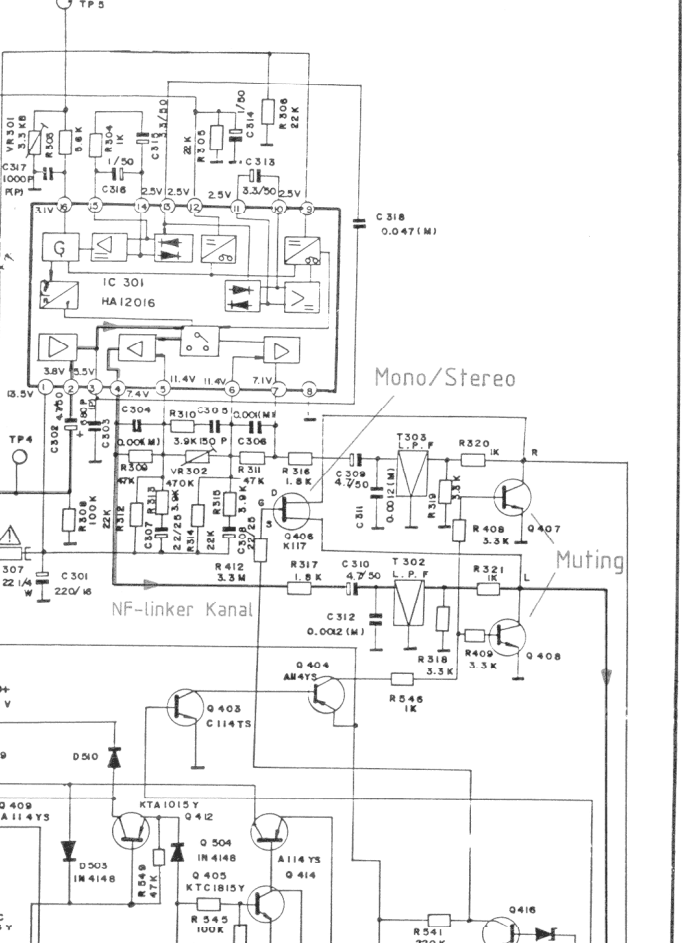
TP5

VR301 3.3K
R303
5.6K
R304 1K
C315 3.3/50
22K
R305
C314 1/50
R306 22K
C317 1000P (P)
C316 1/50
C313 3.3/50
2.5V 2.5V 2.5V 2.5V
3.1V 16 15 14 13 12 11 10 9
C318 0.047(M)
G
IC 301
HA12016
3.8V 5.5V 7.4V 11.4V 11.4V 7.1V
13.5V 1 2 3 4 5 6 7 8
C302 4.7/50
C303 180P
C304
R310 3.9K
C305 150P
0.001(M)
C306
0.001(M)
TP4
R309 47K
VR302 470K
R313 3.9K
R315 3.9K
R311 47K
R316 1.8K
Mono/Stereo
C309 4.7/50
T303 L.P.F
0.0012(M)
R320 1K
R
C311
R319 3.3K
R408 3.3K
Q407
D G S
Q406 K117
R308 100K
22K
R312
C307 2.2/25
R314 22K
C308 22/10
R412 3.3M
Muting
307 22 1/4 W
C301 220/16
R317 1.8K
C310 4.7/50
T302 L.P.F
R321 1K
L
NF-linker Kanal
C312 0.0012(M)
R409 3.3K
Q408
R318 3.3K
Q404 A1114YS
R546 1K
Q403 C114TS
D510
Q409 A114YS
KTA1015Y
Q412
Q504 IN4148
A114YS
Q414
D503 IN4148
R549
Q405 KTC1815Y
R545 100K
R541
Q416